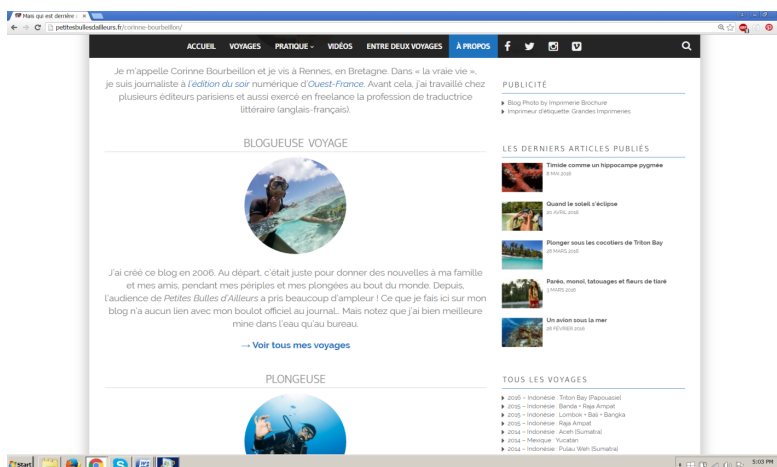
Mais qui est derrière |

petitesbullesdailleurs.fr/corinne-bourbeillon/

ACCUEIL VOYAGES PRATIQUE VIDÉOS ENTRE DEUX VOYAGES À PROPOS

Je m'appelle Corinne Bourbeillon et je vis à Rennes, en Bretagne. Dans « la vraie vie », je suis journaliste à l'édition du soir numérique d'Ouest-France. Avant cela, j'ai travaillé chez plusieurs éditeurs parisiens et aussi exercé en freelance la profession de traductrice littéraire (anglais-français).

BLOGUEUSE VOYAGE

J'ai créé ce blog en 2006. Au départ, c'était juste pour donner des nouvelles à ma famille et mes amis, pendant mes périples et mes plongées au bout du monde. Depuis, l'audience de Petites Bulles d'Ailleurs a pris beaucoup d'ampleur ! Ce que je fais ici sur mon blog n'a aucun lien avec mon boulot officiel au journal... Mais notez que j'ai bien meilleure mine dans l'eau qu'au bureau.

→ Voir tous mes voyages

PLONGEUSE

PUBLICITÉ

Blog Photo by Imprimerie Brochure
Imprimeur d'étiquette Grandes Imprimeries

LES DERNIERS ARTICLES PUBLIÉS

Timide comme un hippocampe pygmée
8 MAI 2016

Quand le soleil s'éclipse
20 AVRIL 2016

Plonger sous les cocotiers de Triton Bay
28 MARS 2016

Paréo, monoï, tatouages et fleurs de tiaré
3 MARS 2016

Un avion sous la mer
28 FÉVRIER 2016

TOUS LES VOYAGES

2016 – Indonésie : Triton Bay (Papouasie)
2015 – Indonésie : Banda + Raja Ampat
2015 – Indonésie : Lombok + Bali + Bangka
2015 – Indonésie : Raja Ampat
2014 – Indonésie : Aceh (Sumatra)
2014 – Mexique : Yucatan
2014 – Indonésie : Pulau Weh (Sumatra)

Start

5:03 PM